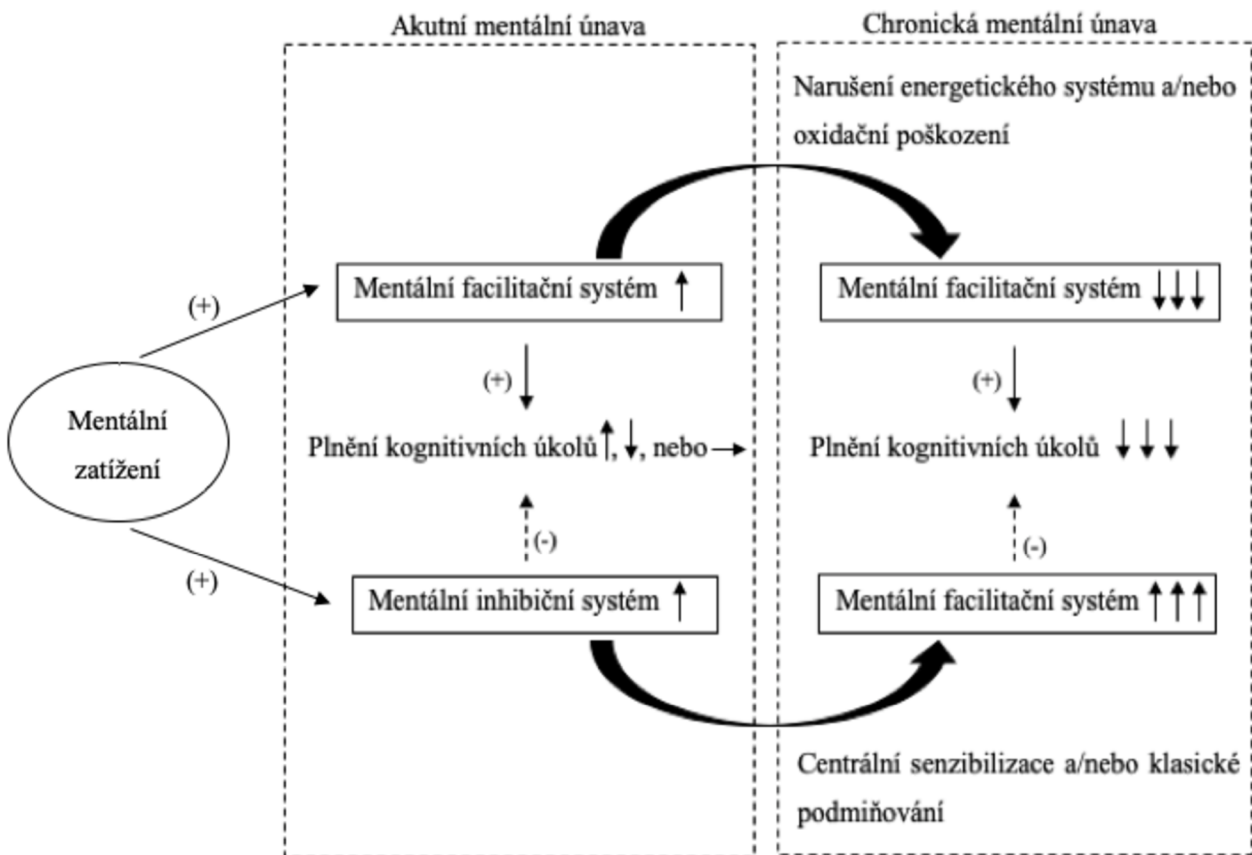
Akutní mentální únava

Chronická mentální únava

Narušení energetického systému a/nebo oxidační poškození

(+)

Mentální facilitační systém ↑

Mentální facilitační systém ↓↓↓

Mentální zatížení

(+)

Plnění kognitivních úkolů ↑, ↓, nebo →

(+)

Plnění kognitivních úkolů ↓↓↓

(-)

(-)

(+)

Mentální inhibiční systém ↑

Mentální facilitační systém ↑↑↑

Centrální senzibilizace a/nebo klasické podmiňování